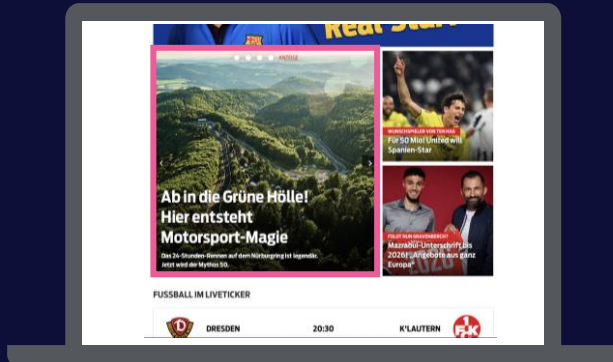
Real Stars

ANZEIGE

Ab in die Grüne Hölle! Hier entsteht Motorsport-Magie

Das 24-Stunden-Rennen auf dem Nürburgring ist legendär. Jetzt wird der Mythos 50.

WUNSCHSPIELER VON TEN HAG

Für 50 Mio! United will Spanien-Star

FOLGT NUN BRAVERMANN?

Mazraoui-Unterschrift bis 2026! „Angebote aus ganz Europa"

FUSSBALL IM LIVETICKER

DRESDEN 20:30 K'LAUTERN

FCK